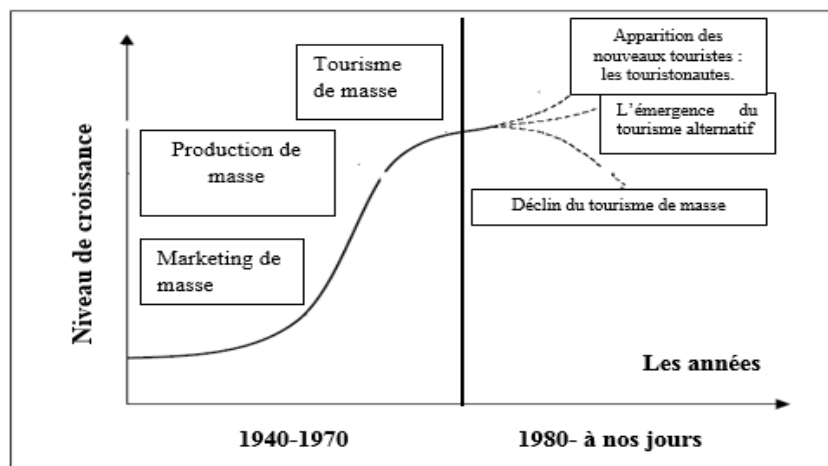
Niveau de croissance

Tourisme de masse

Production de masse

Marketing de masse

Apparition des nouveaux touristes : les touristonautes.

L'émergence du tourisme alternatif

Déclin du tourisme de masse

Les années

1940-1970

1980- à nos jours